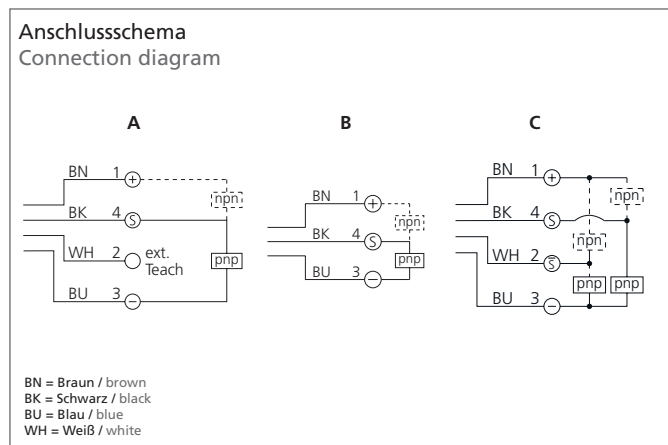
Anschlussschema
Connection diagram

A

BN 1 +
npn
BK 4 S
WH 2 ext. Teach
pnp
BU 3 −

B

BN 1 +
npn
BK 4 S
pnp
BU 3 −

C

BN 1 +
npn
BK 4 S
npn
WH 2 S
pnp pnp
BU 3 −

BN = Braun / brown
BK = Schwarz / black
BU = Blau / blue
WH = Weiß / white